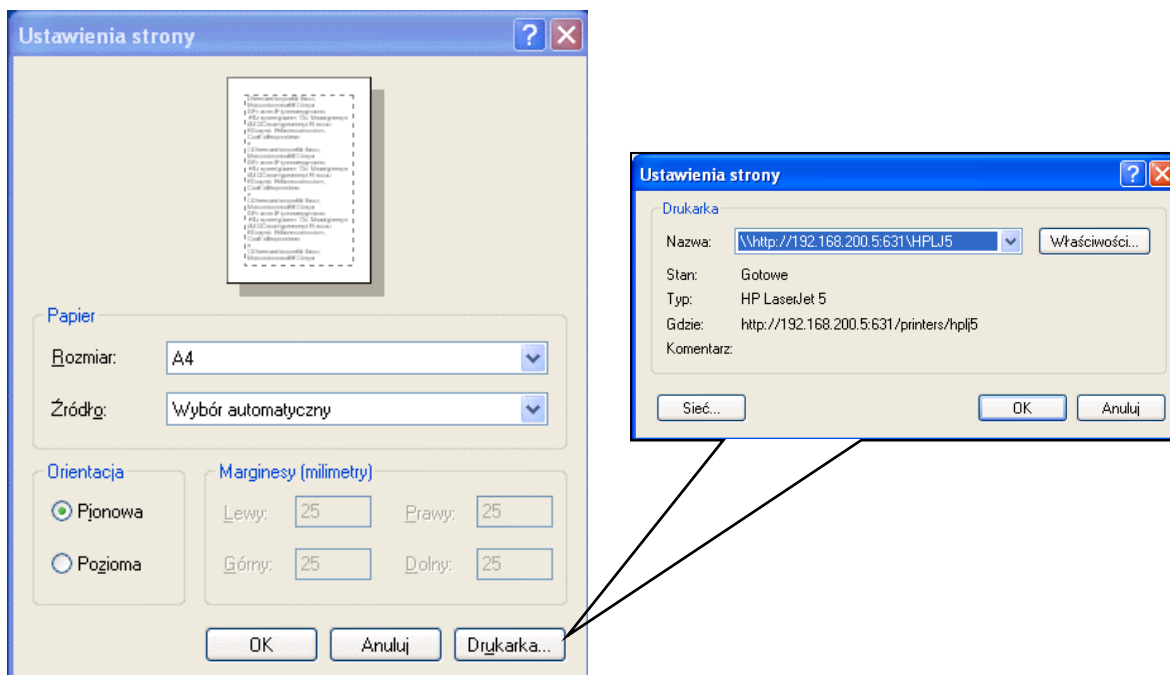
Ustawienia strony

Papier

Rozmiar: A4

Źródło: Wybór automatyczny

Orientacja

Pionowa

Pozioma

Marginesy (milimetry)

Lewy: 25

Prawy: 25

Górny: 25

Dolny: 25

OK

Anuluj

Drukarka...

Ustawienia strony

Drukarka

Nazwa: \\http://192.168.200.5:631\HPLJ5

Właściwości...

Stan: Gotowe

Typ: HP LaserJet 5

Gdzie: http://192.168.200.5:631/printers/hplj5

Komentarz:

Sieć...

OK

Anuluj